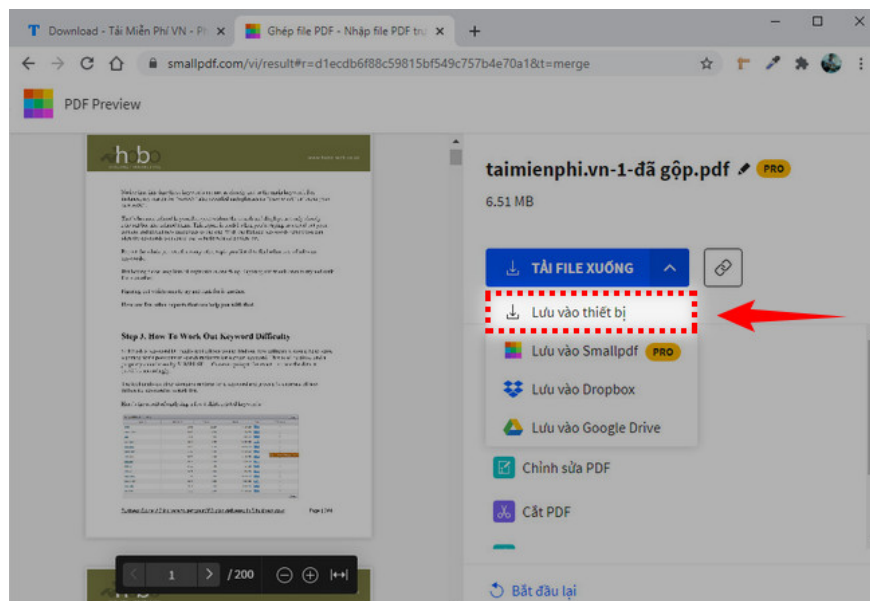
Download - Tải Miễn Phí VN - Ph ×
Ghép file PDF - Nhập file PDF trự ×
+
smallpdf.com/vi/result#r=d1ecdb6f88c59815bf549c757b4e70a1&t=merge
PDF Preview
hob
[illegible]
Step 3. How To Work Out Keyword Difficulty
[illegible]
1
/ 200
taimienphi.vn-1-đã gộp.pdf PRO
6.51 MB
TẢI FILE XUỐNG
Lưu vào thiết bị
Lưu vào Smallpdf PRO
Lưu vào Dropbox
Lưu vào Google Drive
Chỉnh sửa PDF
Cắt PDF
Bắt đầu lại